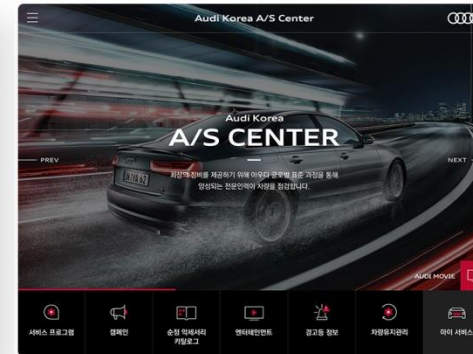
Audi Korea A/S Center

Audi Korea
A/S CENTER

최상의 정비를 제공하기 위해 아우디 글로벌 표준 과정을 통해 양성되는 전문인력이 차량을 점검합니다.

PREV

NEXT

AUDI MOVIE

서비스 프로그램

캠페인

순정 악세서리 카탈로그

엔터테인먼트

경고등 정보

차량유지관리

마이 서비스